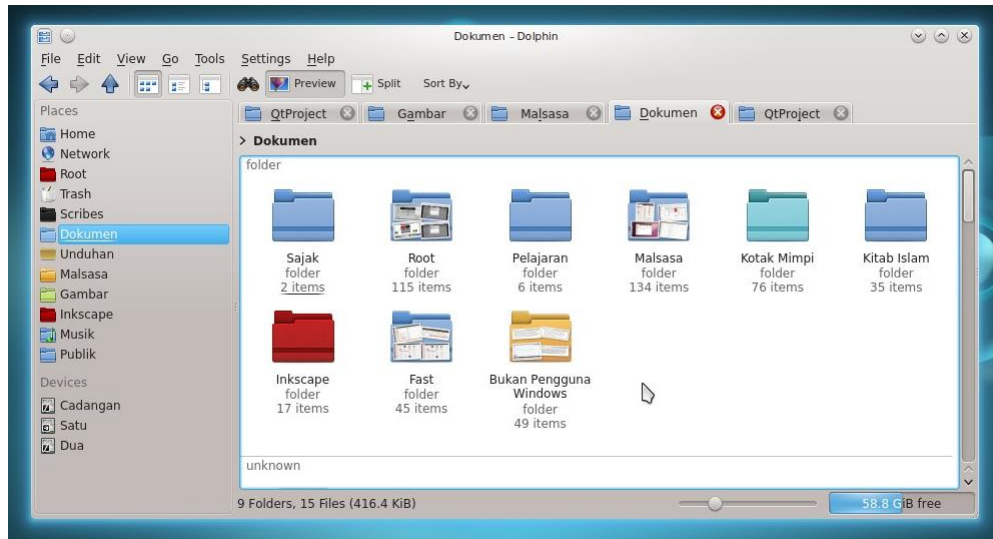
Dokumen – Dolphin

File Edit View Go Tools Settings Help

Preview Split Sort By

Places
Home
Network
Root
Trash
Scribes
Dokumen
Unduhan
Malsasa
Gambar
Inkscape
Musik
Publik

Devices
Cadangan
Satu
Dua

QtProject Gambar Malsasa Dokumen QtProject

> Dokumen

folder

Sajak
folder
2 items

Root
folder
115 items

Pelajaran
folder
6 items

Malsasa
folder
134 items

Kotak Mimpi
folder
76 items

Kitab Islam
folder
35 items

Inkscape
folder
17 items

Fast
folder
45 items

Bukan Pengguna Windows
folder
49 items

unknown

9 Folders, 15 Files (416.4 KiB)

58.8 GiB free